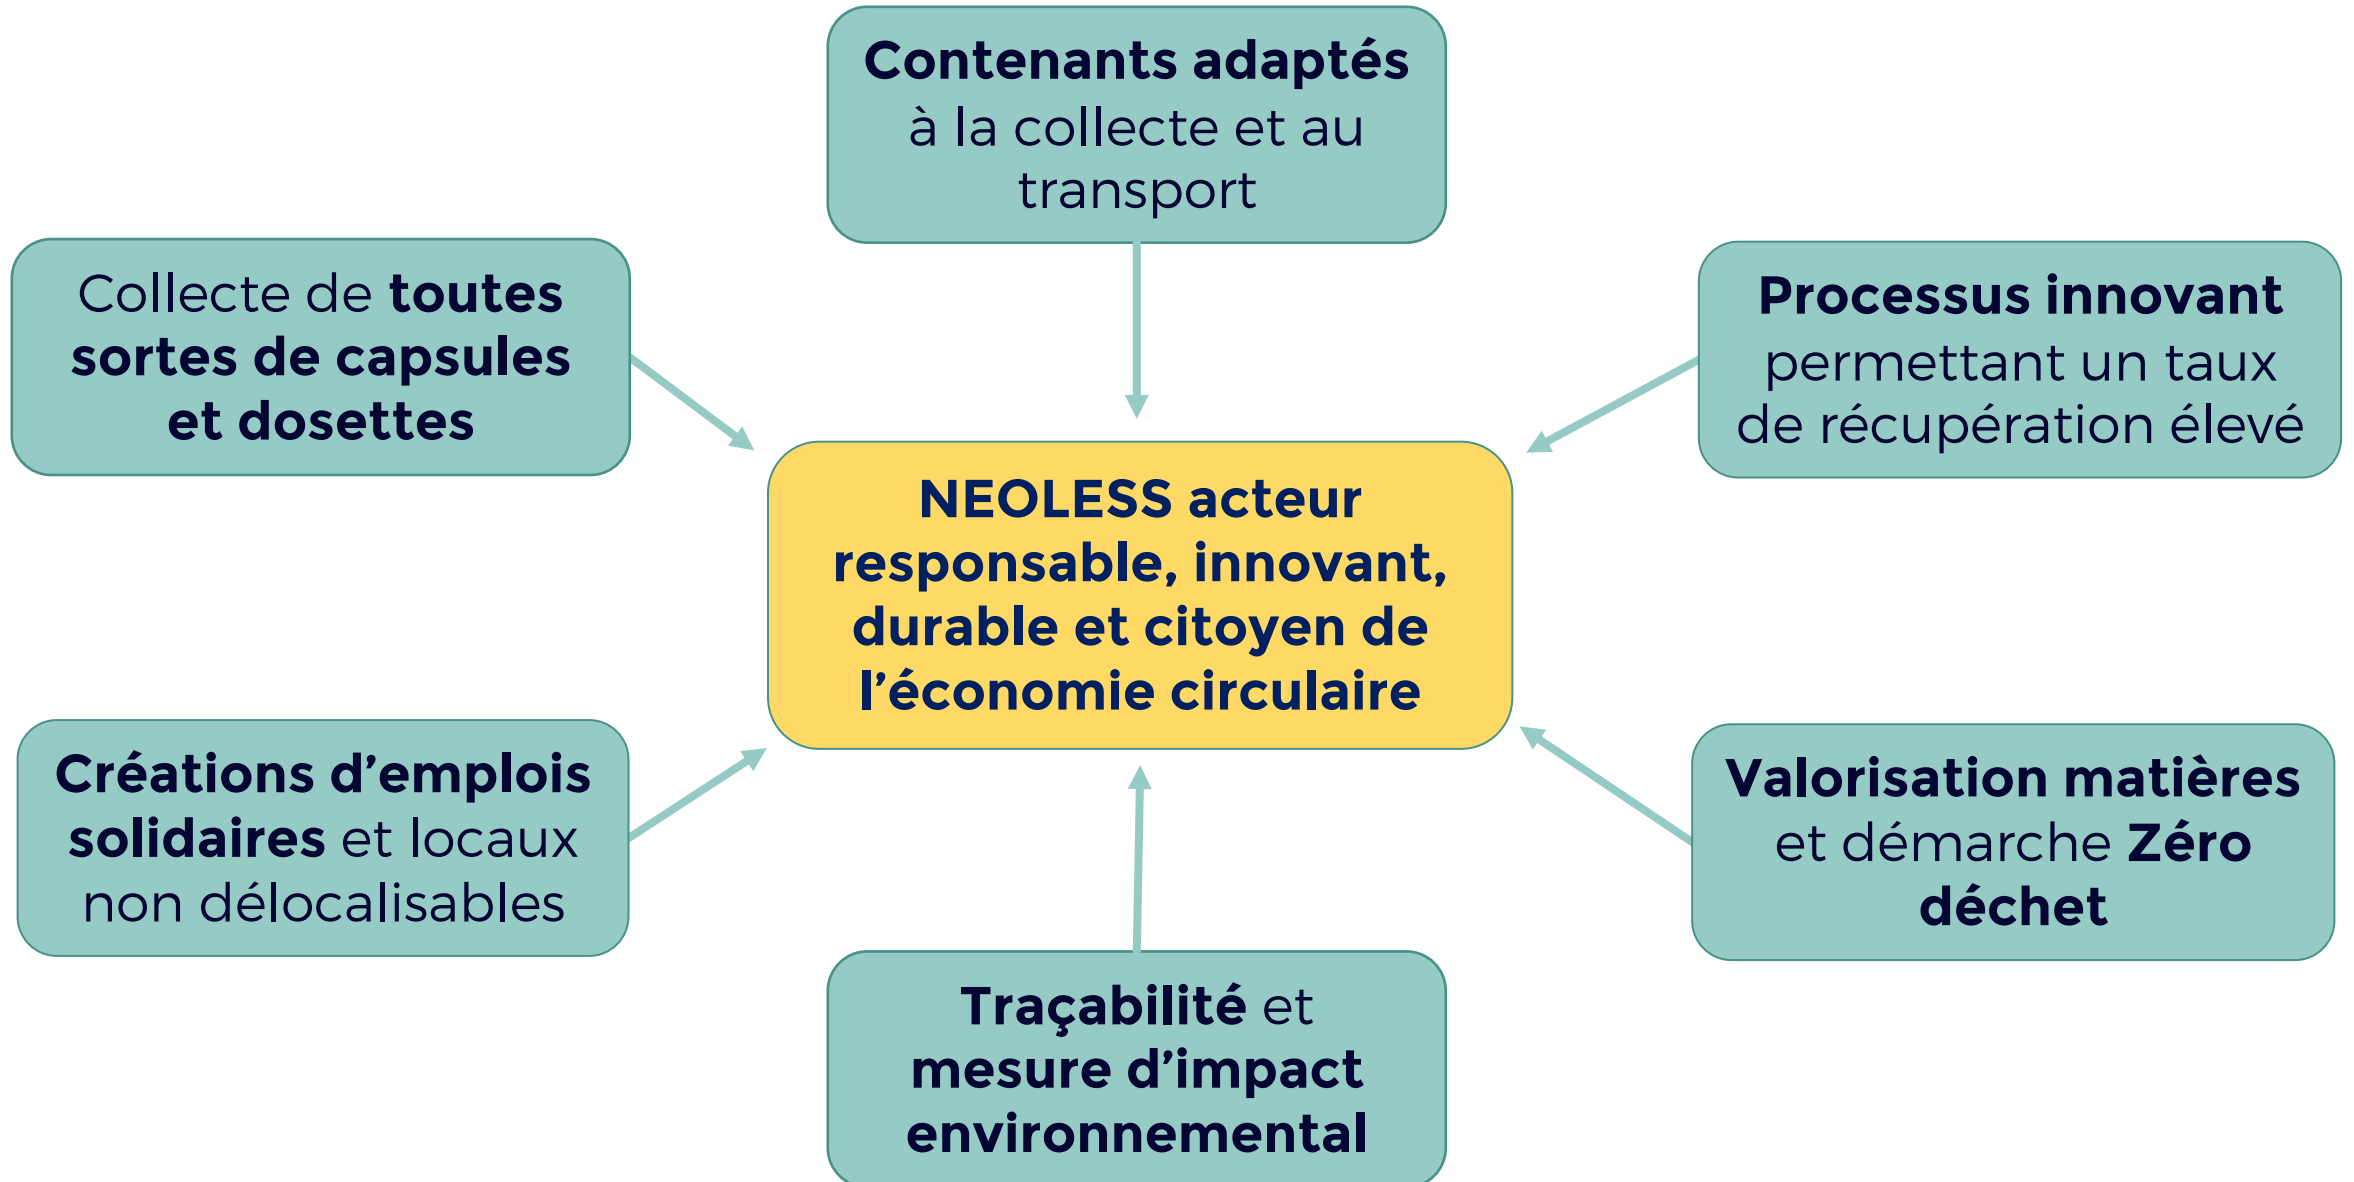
Contenants adaptés à la collecte et au transport

Collecte de toutes sortes de capsules et dosettes

Processus innovant permettant un taux de récupération élevé

NEOLESS acteur responsable, innovant, durable et citoyen de l'économie circulaire

Créations d'emplois solidaires et locaux non délocalisables

Valorisation matières et démarche Zéro déchet

Traçabilité et mesure d'impact environnemental